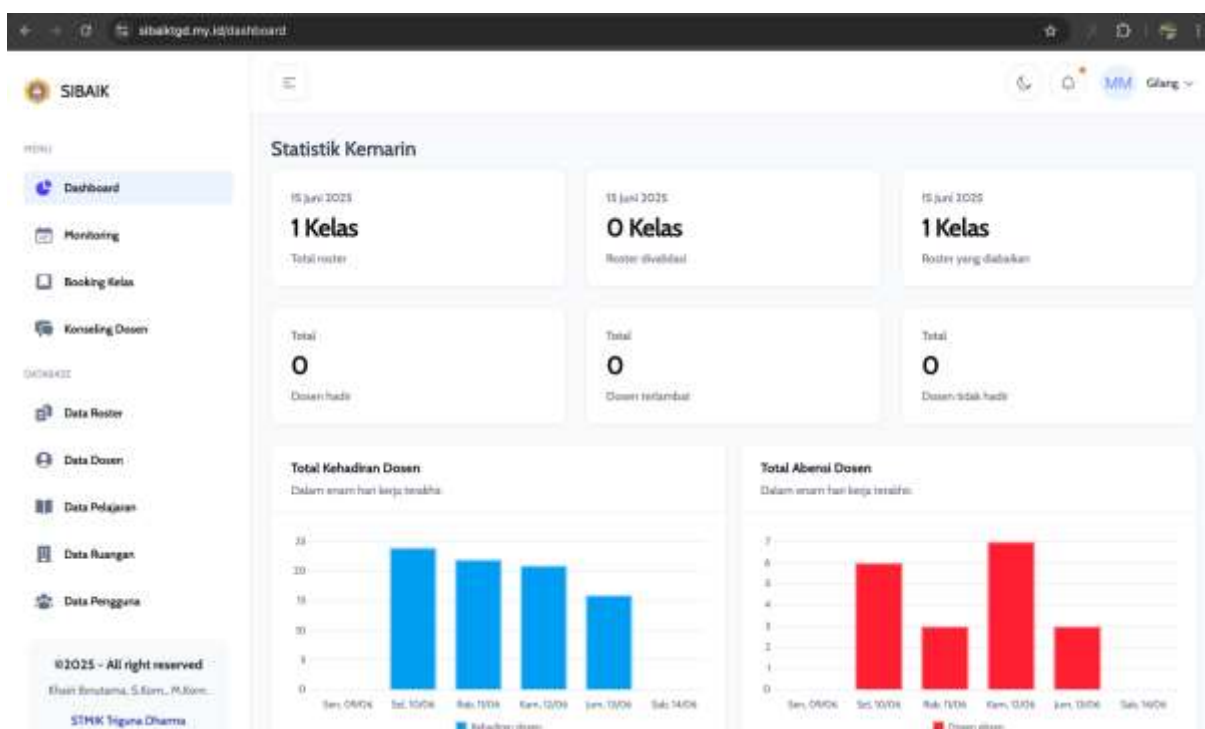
sibaiktgd.my.id/dashboard

SIBAIK

MENU

Dashboard

Monitoring

Booking Kelas

Konseling Dosen

DATABASE

Data Roster

Data Dosen

Data Pelajaran

Data Ruangan

Data Pengguna

©2025 - All right reserved

Khairi Ibnutama, S.Kom., M.Kom.

STMIK Triguna Dharma

MM Gilang

Statistik Kemarin

15 Juni 2025
1 Kelas
Total roster

15 Juni 2025
0 Kelas
Roster divalidasi

15 Juni 2025
1 Kelas
Roster yang diabaikan

Total
0
Dosen hadir

Total
0
Dosen terlambat

Total
0
Dosen tidak hadir

Total Kehadiran Dosen
Dalam enam hari kerja terakhir.

25
20
15
10
5
0
Sen, 09/06 Sel, 10/06 Rab, 11/06 Kam, 12/06 Jum, 13/06 Sab, 14/06
Kehadiran dosen

Total Abensi Dosen
Dalam enam hari kerja terakhir.

7
6
5
4
3
2
1
0
Sen, 09/06 Sel, 10/06 Rab, 11/06 Kam, 12/06 Jum, 13/06 Sab, 14/06
Dosen absen